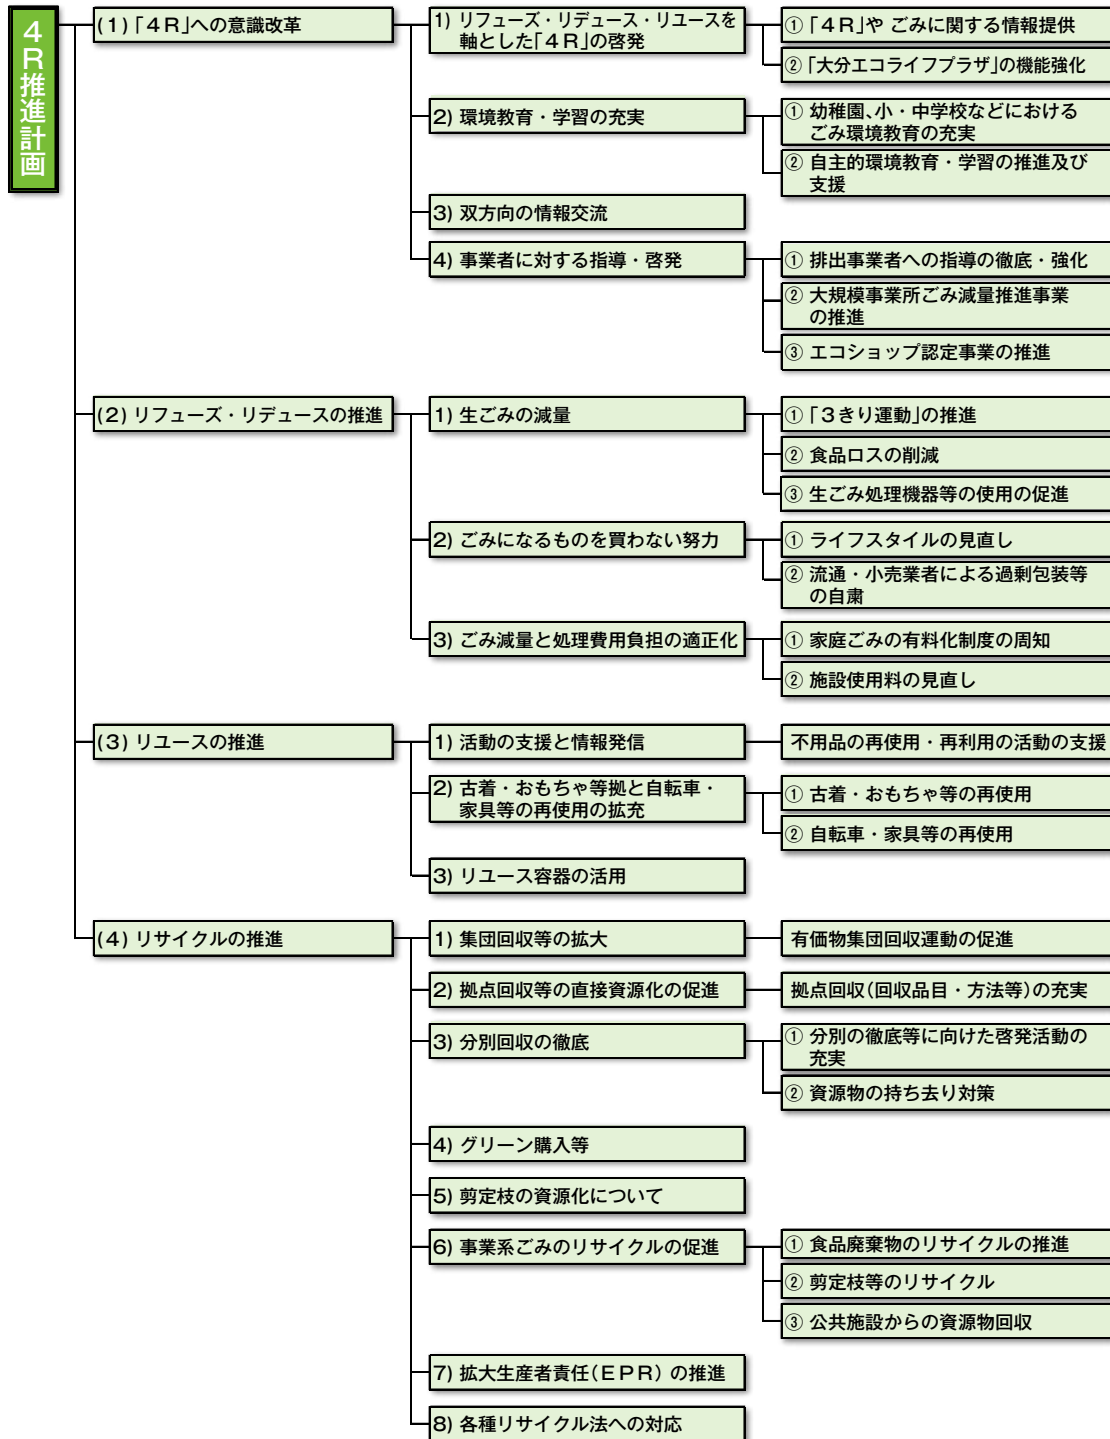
4R推進計画

(1)「4R」への意識改革

1) リフューズ・リデュース・リユースを軸とした「4R」の啓発

① 「4R」や ごみに関する情報提供

② 「大分エコライフプラザ」の機能強化

2) 環境教育・学習の充実

① 幼稚園、小・中学校などにおけるごみ環境教育の充実

② 自主的環境教育・学習の推進及び支援

3) 双方向の情報交流

4) 事業者に対する指導・啓発

① 排出事業者への指導の徹底・強化

② 大規模事業所ごみ減量推進事業の推進

③ エコショップ認定事業の推進

(2) リフューズ・リデュースの推進

1) 生ごみの減量

① 「3きり運動」の推進

② 食品ロスの削減

③ 生ごみ処理機器等の使用の促進

2) ごみになるものを買わない努力

① ライフスタイルの見直し

② 流通・小売業者による過剰包装等の自粛

3) ごみ減量と処理費用負担の適正化

① 家庭ごみの有料化制度の周知

② 施設使用料の見直し

(3) リユースの推進

1) 活動の支援と情報発信

不用品の再使用・再利用の活動の支援

2) 古着・おもちゃ等拠と自転車・家具等の再使用の拡充

① 古着・おもちゃ等の再使用

② 自転車・家具等の再使用

3) リユース容器の活用

(4) リサイクルの推進

1) 集団回収等の拡大

有価物集団回収運動の促進

2) 拠点回収等の直接資源化の促進

拠点回収(回収品目・方法等)の充実

3) 分別回収の徹底

① 分別の徹底等に向けた啓発活動の充実

② 資源物の持ち去り対策

4) グリーン購入等

5) 剪定枝の資源化について

6) 事業系ごみのリサイクルの促進

① 食品廃棄物のリサイクルの推進

② 剪定枝等のリサイクル

③ 公共施設からの資源物回収

7) 拡大生産者責任(EPR) の推進

8) 各種リサイクル法への対応